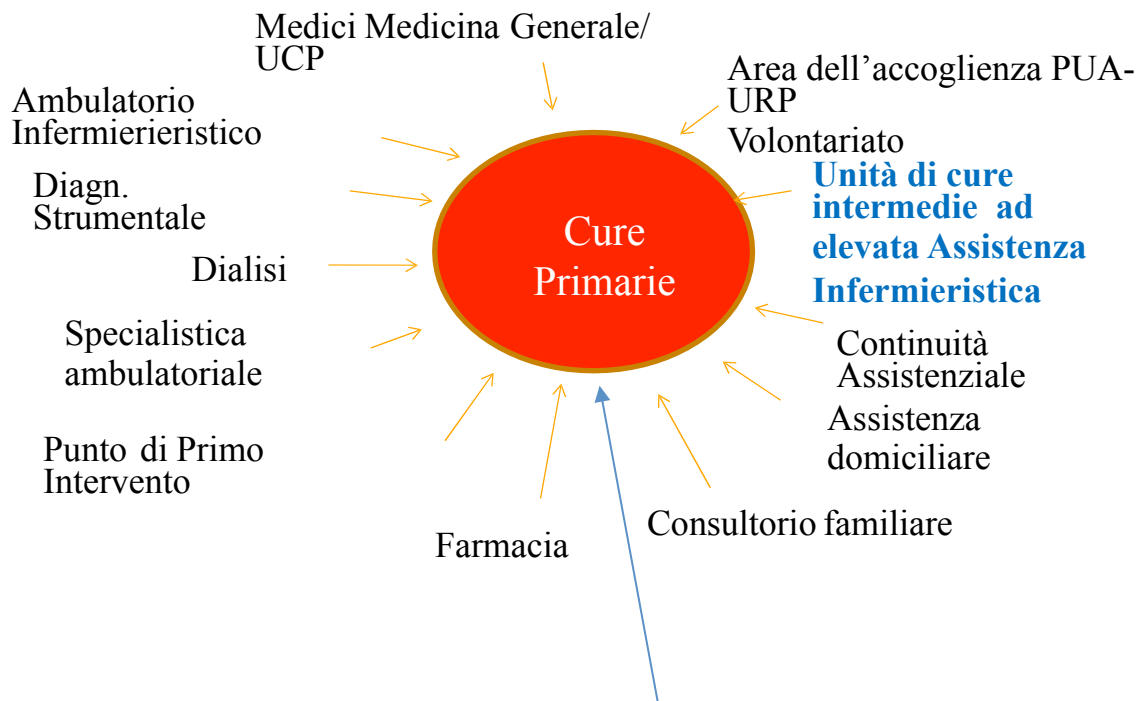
Medici Medicina Generale/ UCP

Area dell'accoglienza PUA-URP

Volontariato

Ambulatorio Infermierieristico

Diagn. Strumentale

Unità di cure intermedie ad elevata Assistenza Infermieristica

Cure Primarie

Dialisi

Specialistica ambulatoriale

Continuità Assistenziale

Assistenza domiciliare

Punto di Primo Intervento

Consultorio familiare

Farmacia